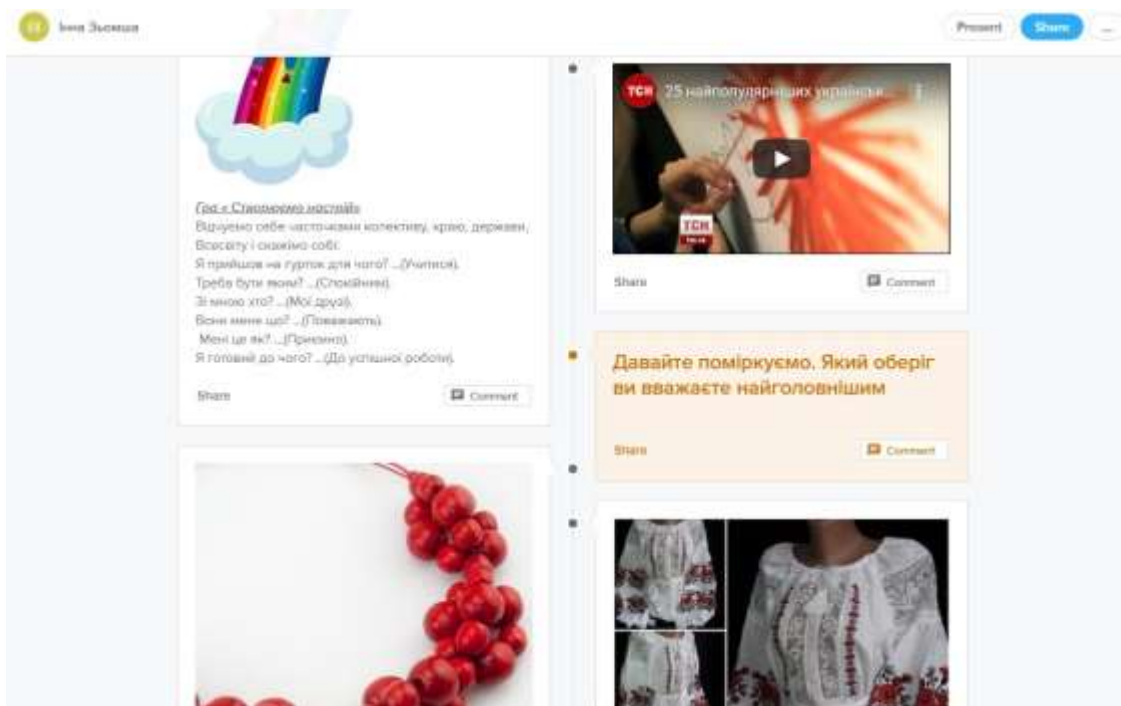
Інна Зьомаша

Present Share ...

Гра « Створюємо настрій»
Відчуємо себе частинками колективу, краю, держави, Всесвіту і скажімо собі:
Я прийшов на гурток для чого? ...(Учитися).
Треба бути яким? ...(Спокійним).
Зі мною хто? ...(Мої друзі).
Вони мене що? ...(Поважають).
Мені це як? ...(Приємно).
Я готовий до чого? ...(До успішної роботи).

Share Comment

TCH 25 найпопулярніших українськ...

TCH

Share Comment

Давайте поміркуємо. Який оберіг ви вважаєте найголовнішим

Share Comment